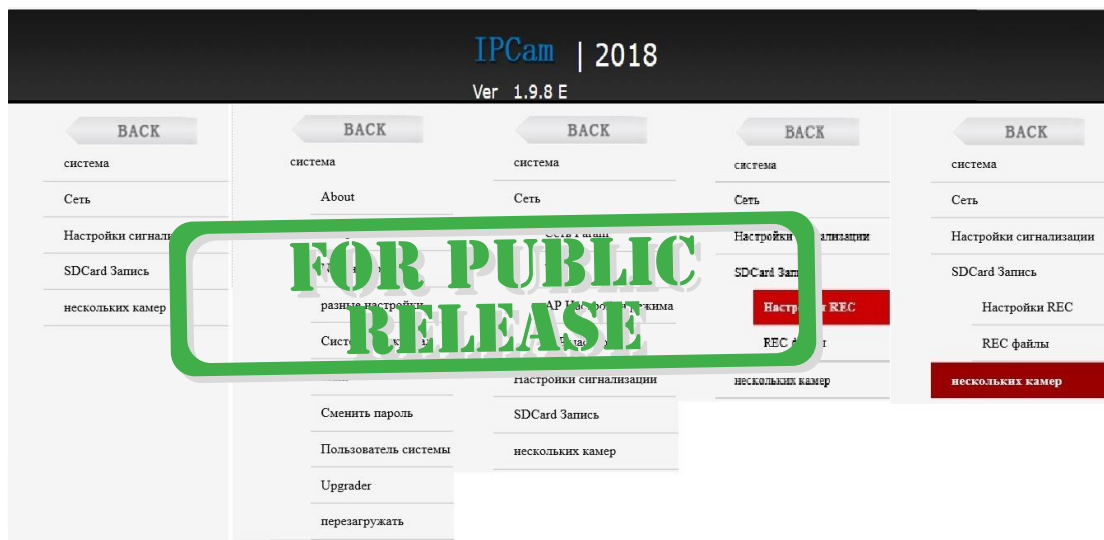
IPCam | 2018
Ver 1.9.8 E

BACK
система
Сеть
Настройки сигнали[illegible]
SDCard Запись
нескольких камер

BACK
система
About
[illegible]
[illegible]
разные настройки
Систе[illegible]
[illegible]
Сменить пароль
Пользователь системы
Upgrader
перезагружать

BACK
система
Сеть
Сеть Param
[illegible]AP На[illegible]жима
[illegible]
Настройки сигнализации
SDCard Запись
нескольких камер

BACK
система
Сеть
Настройки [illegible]ализации
SDCard Зап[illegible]
Настр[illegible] REC
REC ф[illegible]
нескольких камер

BACK
система
Сеть
Настройки сигнализации
SDCard Запись
Настройки REC
REC файлы
нескольких камер

FOR PUBLIC RELEASE